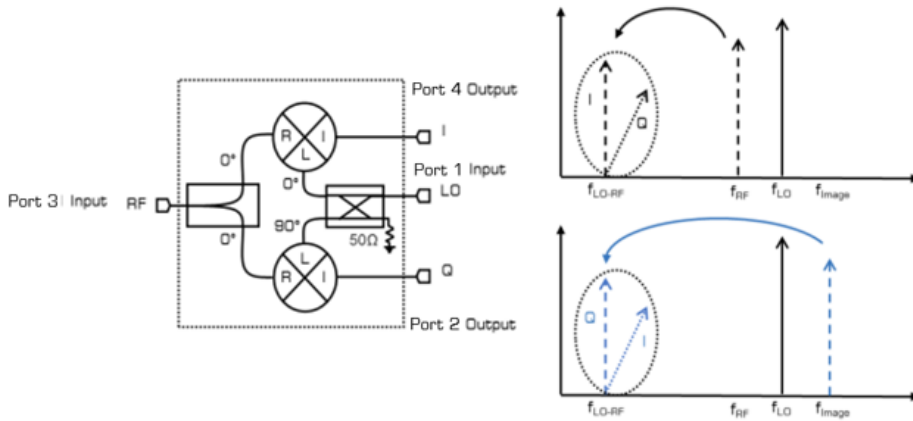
Port 4 Output

R I L

I

0°

Port 1 Input

0°

LO

Port 3 Input

RF

90°

50Ω

0°

L R I

Q

Port 2 Output

I

Q

$f_{LO-RF}$ $f_{RF}$ $f_{LO}$ $f_{Image}$

Q

I

$f_{LO-RF}$ $f_{RF}$ $f_{LO}$ $f_{Image}$